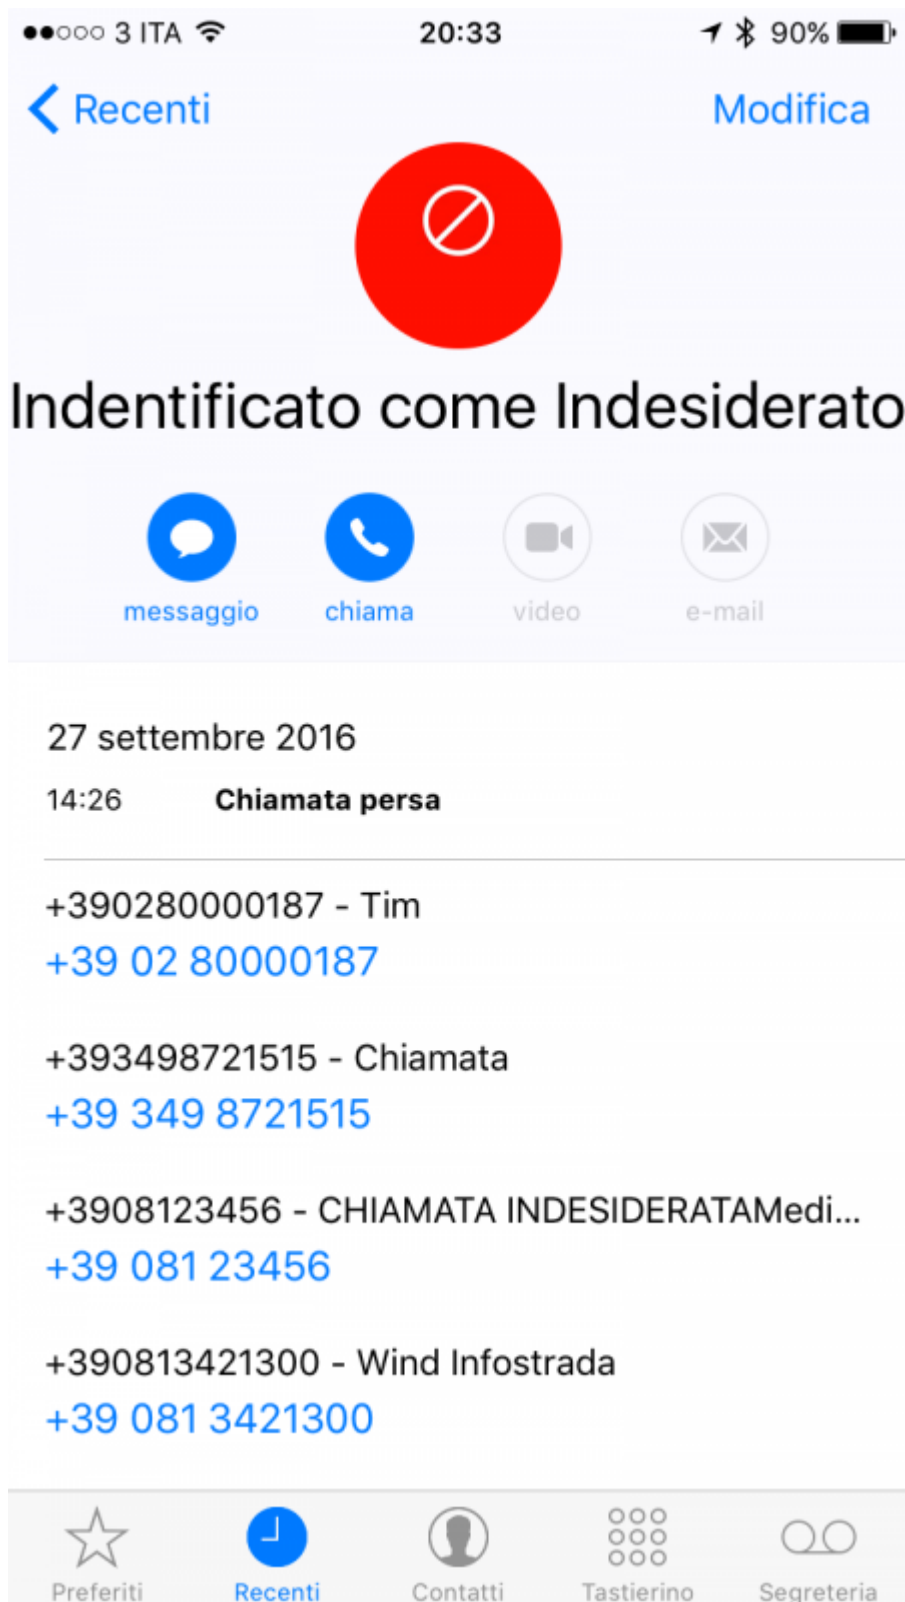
●●○○○ 3 ITA 20:33 90%

Recenti Modifica

Indentificato come Indesiderato

messaggio chiama video e-mail

27 settembre 2016

14:26 Chiamata persa

+390280000187 - Tim
+39 02 80000187

+393498721515 - Chiamata
+39 349 8721515

+3908123456 - CHIAMATA INDESIDERATAMedi...
+39 081 23456

+390813421300 - Wind Infostrada
+39 081 3421300

Preferiti Recenti Contatti Tastierino Segreteria